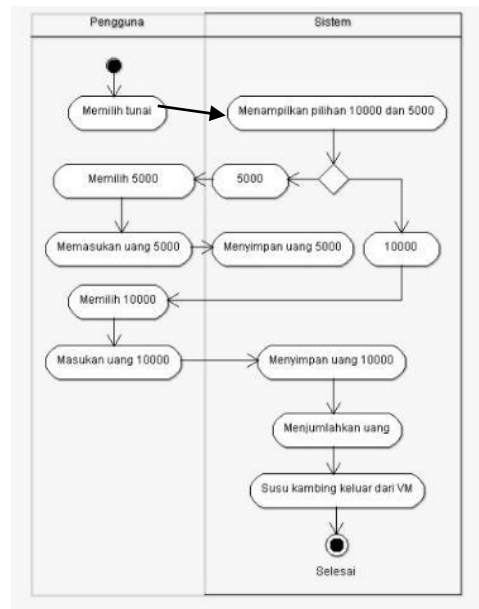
Pengguna

Sistem

Memilih tunai

Menampilkan pilihan 10000 dan 5000

Memilih 5000

5000

Memasukan uang 5000

Menyimpan uang 5000

10000

Memilih 10000

Masukan uang 10000

Menyimpan uang 10000

Menjumlahkan uang

Susu kambing keluar dari VM

Selesai